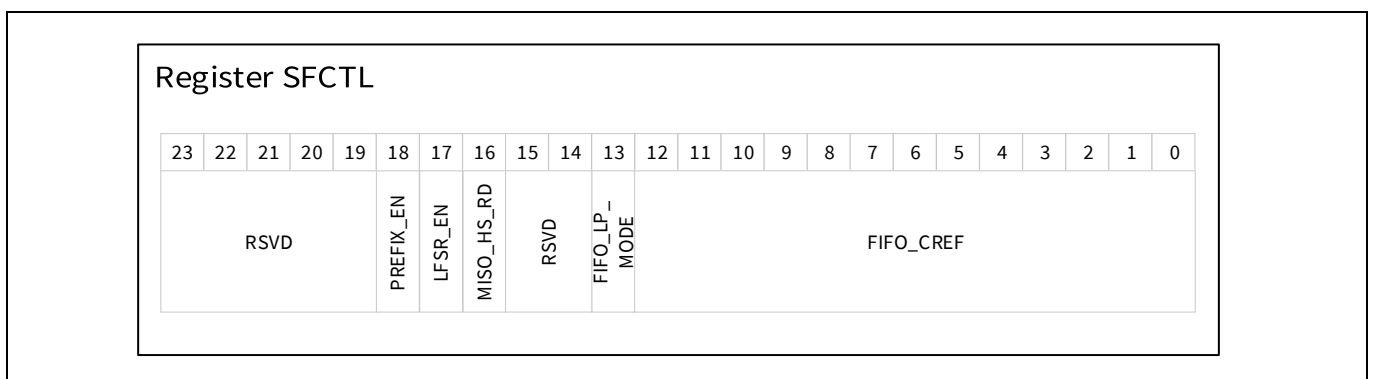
Register SFCTL

| 23 | 22 | 21 | 20 | 19 | 18 | 17 | 16 | 15 | 14 | 13 | 12 | 11 | 10 | 9 | 8 | 7 | 6 | 5 | 4 | 3 | 2 | 1 | 0 |
|---|---|---|---|---|---|---|---|---|---|---|---|---|---|---|---|---|---|---|---|---|---|---|---|
| RSVD | | | | | PREFIX_EN | LFSR_EN | MISO_HS_RD | RSVD | | FIFO_LP_MODE | FIFO_CREF | | | | | | | | | | | | |